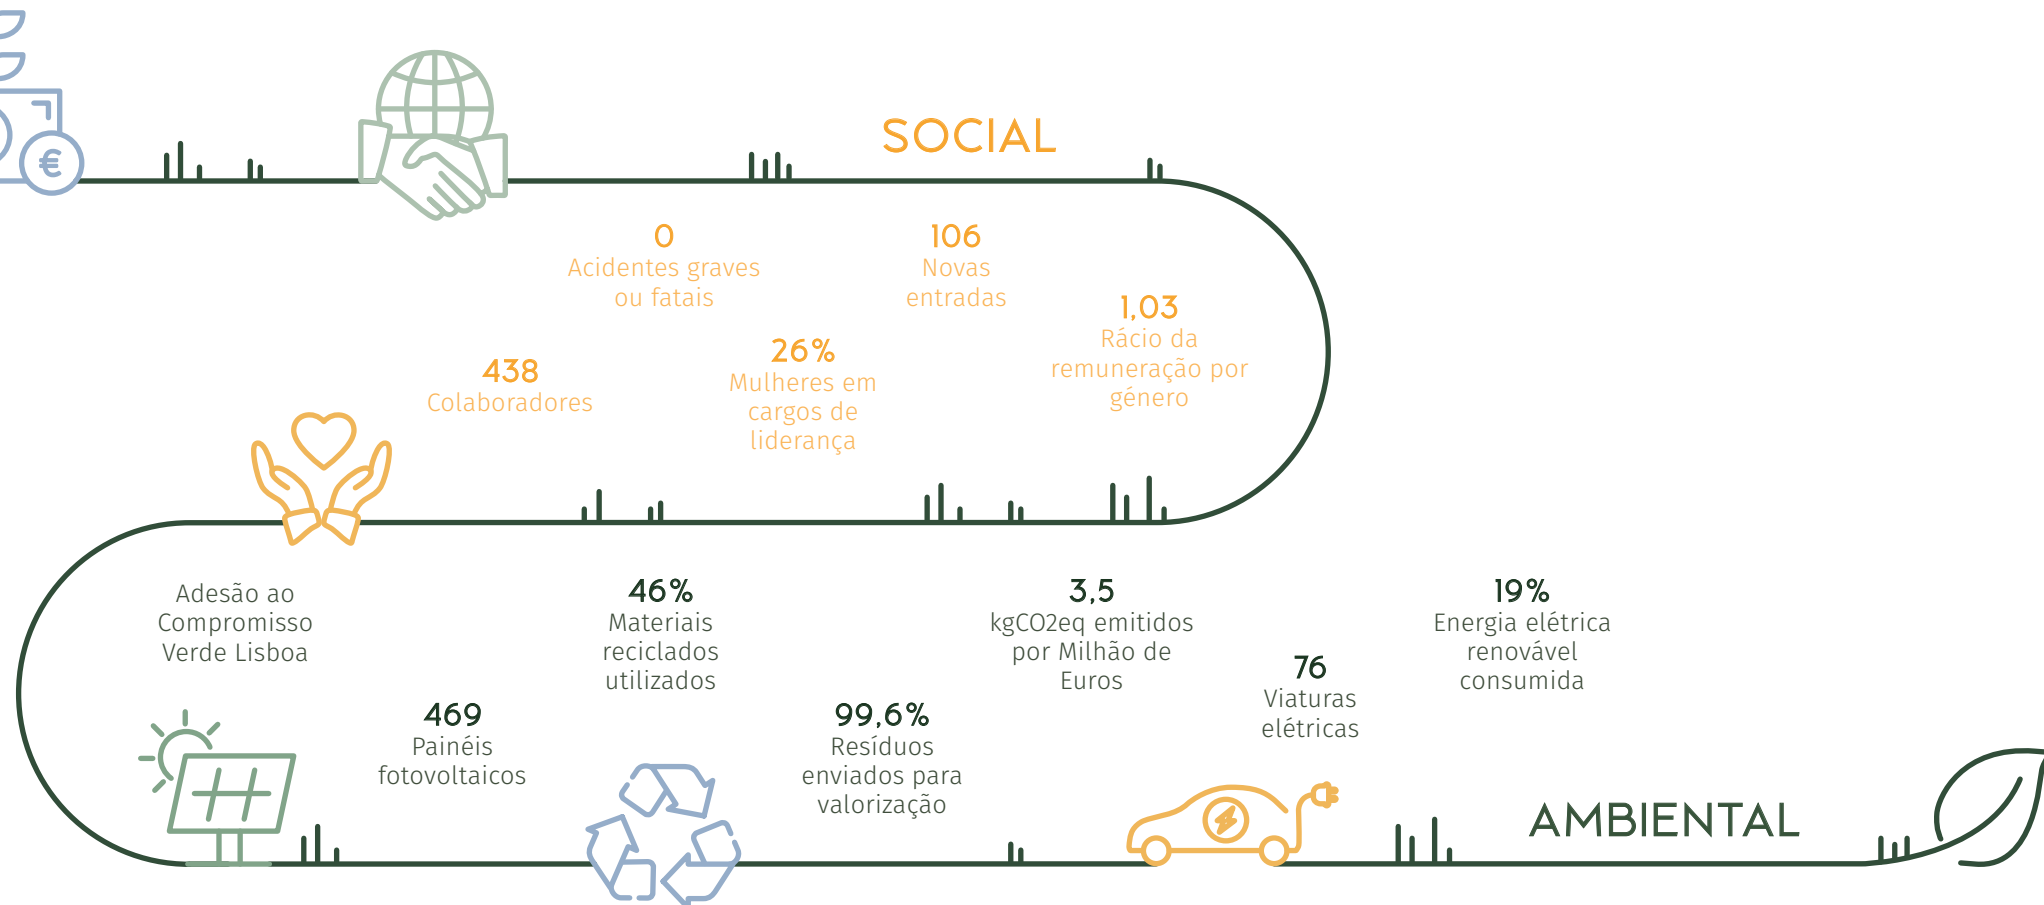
SOCIAL

0
Acidentes graves ou fatais

106
Novas entradas

1,03
Rácio da remuneração por género

438
Colaboradores

26%
Mulheres em cargos de liderança

Adesão ao Compromisso Verde Lisboa

46%
Materiais reciclados utilizados

3,5
kgCO2eq emitidos por Milhão de Euros

19%
Energia elétrica renovável consumida

469
Painéis fotovoltaicos

99,6%
Resíduos enviados para valorização

76
Viaturas elétricas

AMBIENTAL